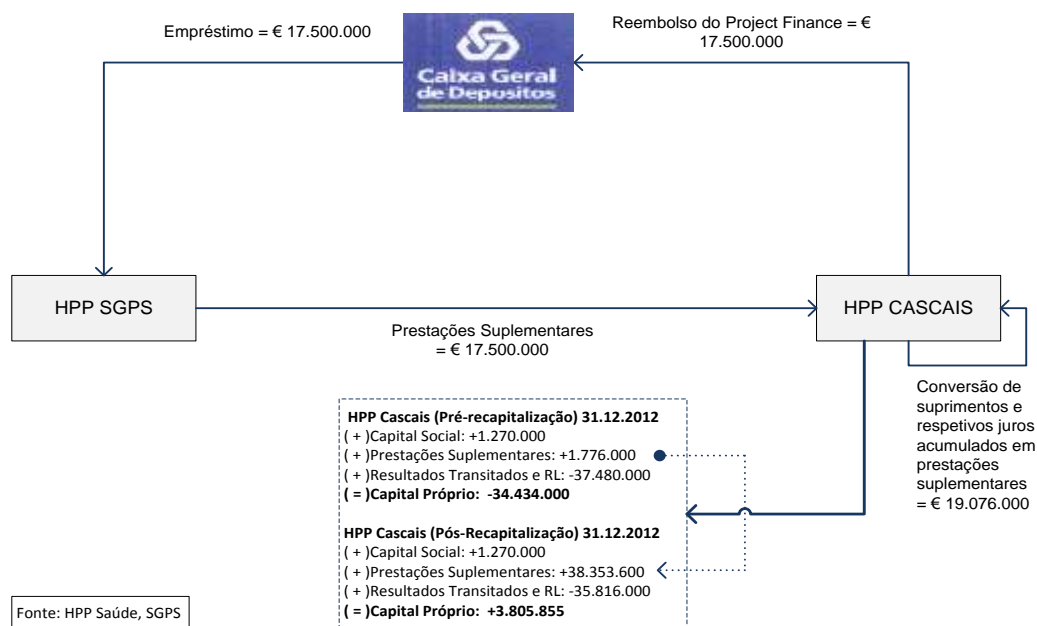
Empréstimo = € 17.500.000

Caixa Geral de Depositos

Reembolso do Project Finance = € 17.500.000

HPP SGPS

HPP CASCAIS

Prestações Suplementares = € 17.500.000

Conversão de suprimentos e respetivos juros acumulados em prestações suplementares = € 19.076.000

**HPP Cascais (Pré-recapitalização) 31.12.2012**
( + )Capital Social: +1.270.000
( + )Prestações Suplementares: +1.776.000
( + )Resultados Transitados e RL: -37.480.000
**( = )Capital Próprio: -34.434.000**

**HPP Cascais (Pós-Recapitalização) 31.12.2012**
( + )Capital Social: +1.270.000
( + )Prestações Suplementares: +38.353.600
( + )Resultados Transitados e RL: -35.816.000
**( = )Capital Próprio: +3.805.855**

Fonte: HPP Saúde, SGPS